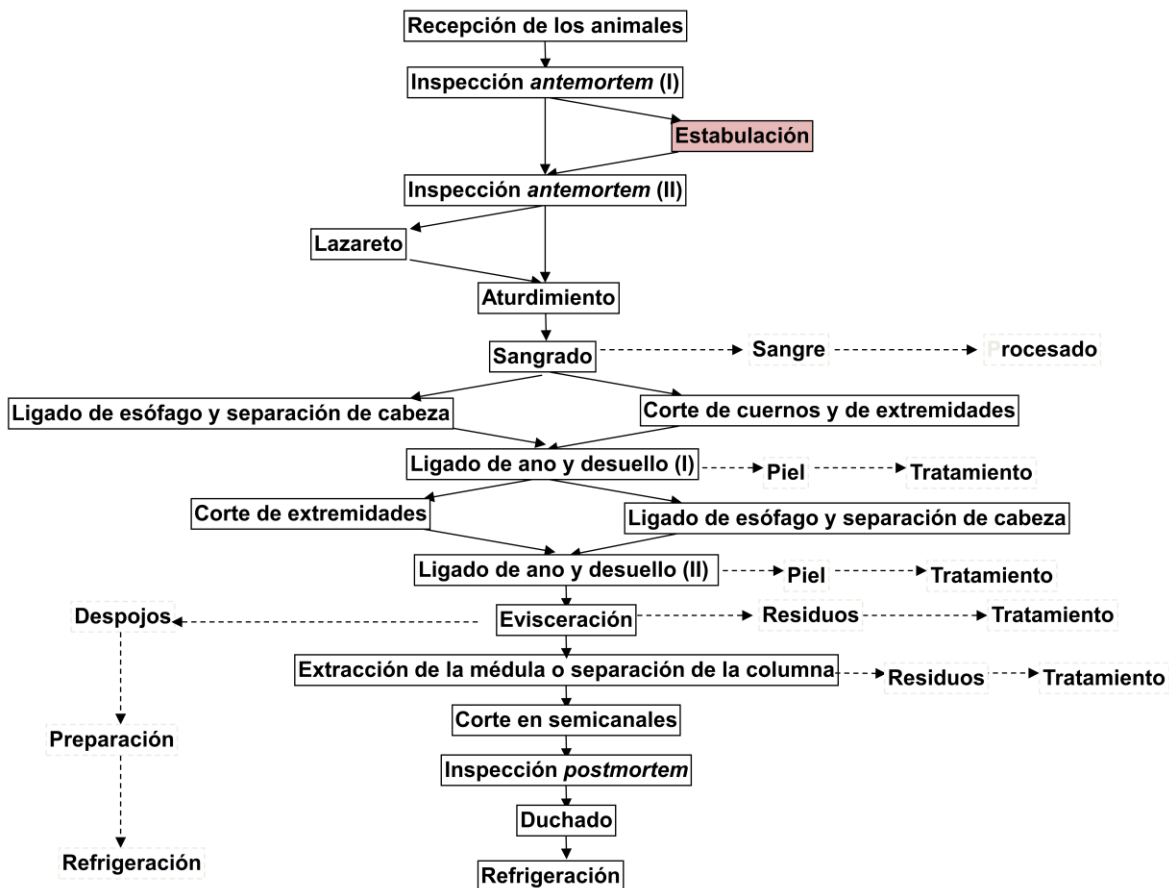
Recepción de los animales

Inspección *antemortem* (I)

Estabulación

Inspección *antemortem* (II)

Lazareto

Aturdimiento

Sangrado

Sangre

Procesado

Ligado de esófago y separación de cabeza

Corte de cuernos y de extremidades

Ligado de ano y desuello (I)

Piel

Tratamiento

Corte de extremidades

Ligado de esófago y separación de cabeza

Ligado de ano y desuello (II)

Piel

Tratamiento

Despojos

Evisceración

Residuos

Tratamiento

Extracción de la médula o separación de la columna

Residuos

Tratamiento

Preparación

Corte en semicanales

Inspección *postmortem*

Duchado

Refrigeración

Refrigeración